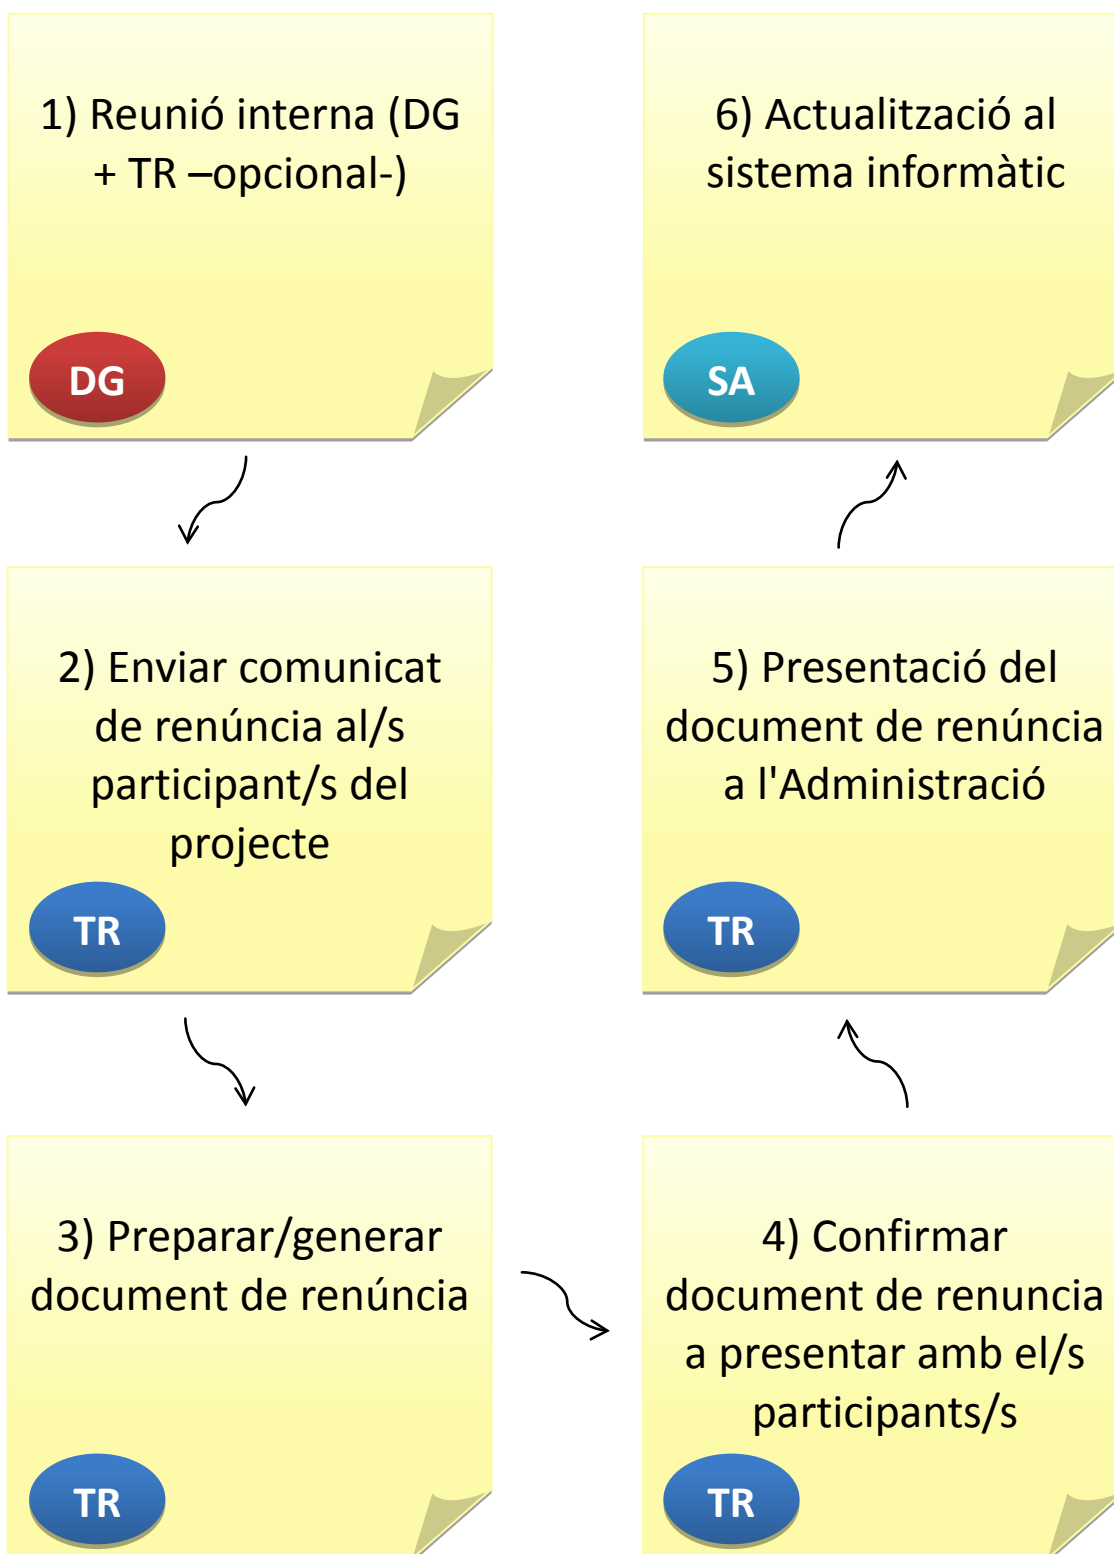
1) Reunió interna (DG + TR –opcional-)

DG

6) Actualització al sistema informàtic

SA

2) Enviar comunicat de renúncia al/s participant/s del projecte

TR

5) Presentació del document de renúncia a l'Administració

TR

3) Preparar/generar document de renúncia

TR

4) Confirmar document de renuncia a presentar amb el/s participants/s

TR